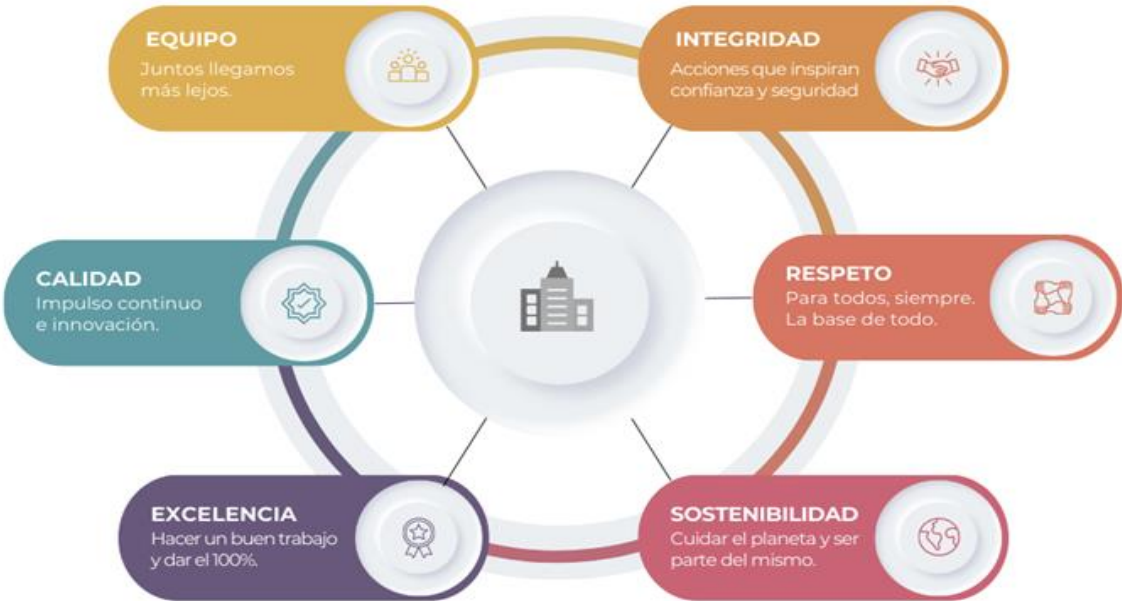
EQUIPO
Juntos llegamos más lejos.

INTEGRIDAD
Acciones que inspiran confianza y seguridad

CALIDAD
Impulso continuo e innovación.

RESPETO
Para todos, siempre. La base de todo.

EXCELENCIA
Hacer un buen trabajo y dar el 100%.

SOSTENIBILIDAD
Cuidar el planeta y ser parte del mismo.